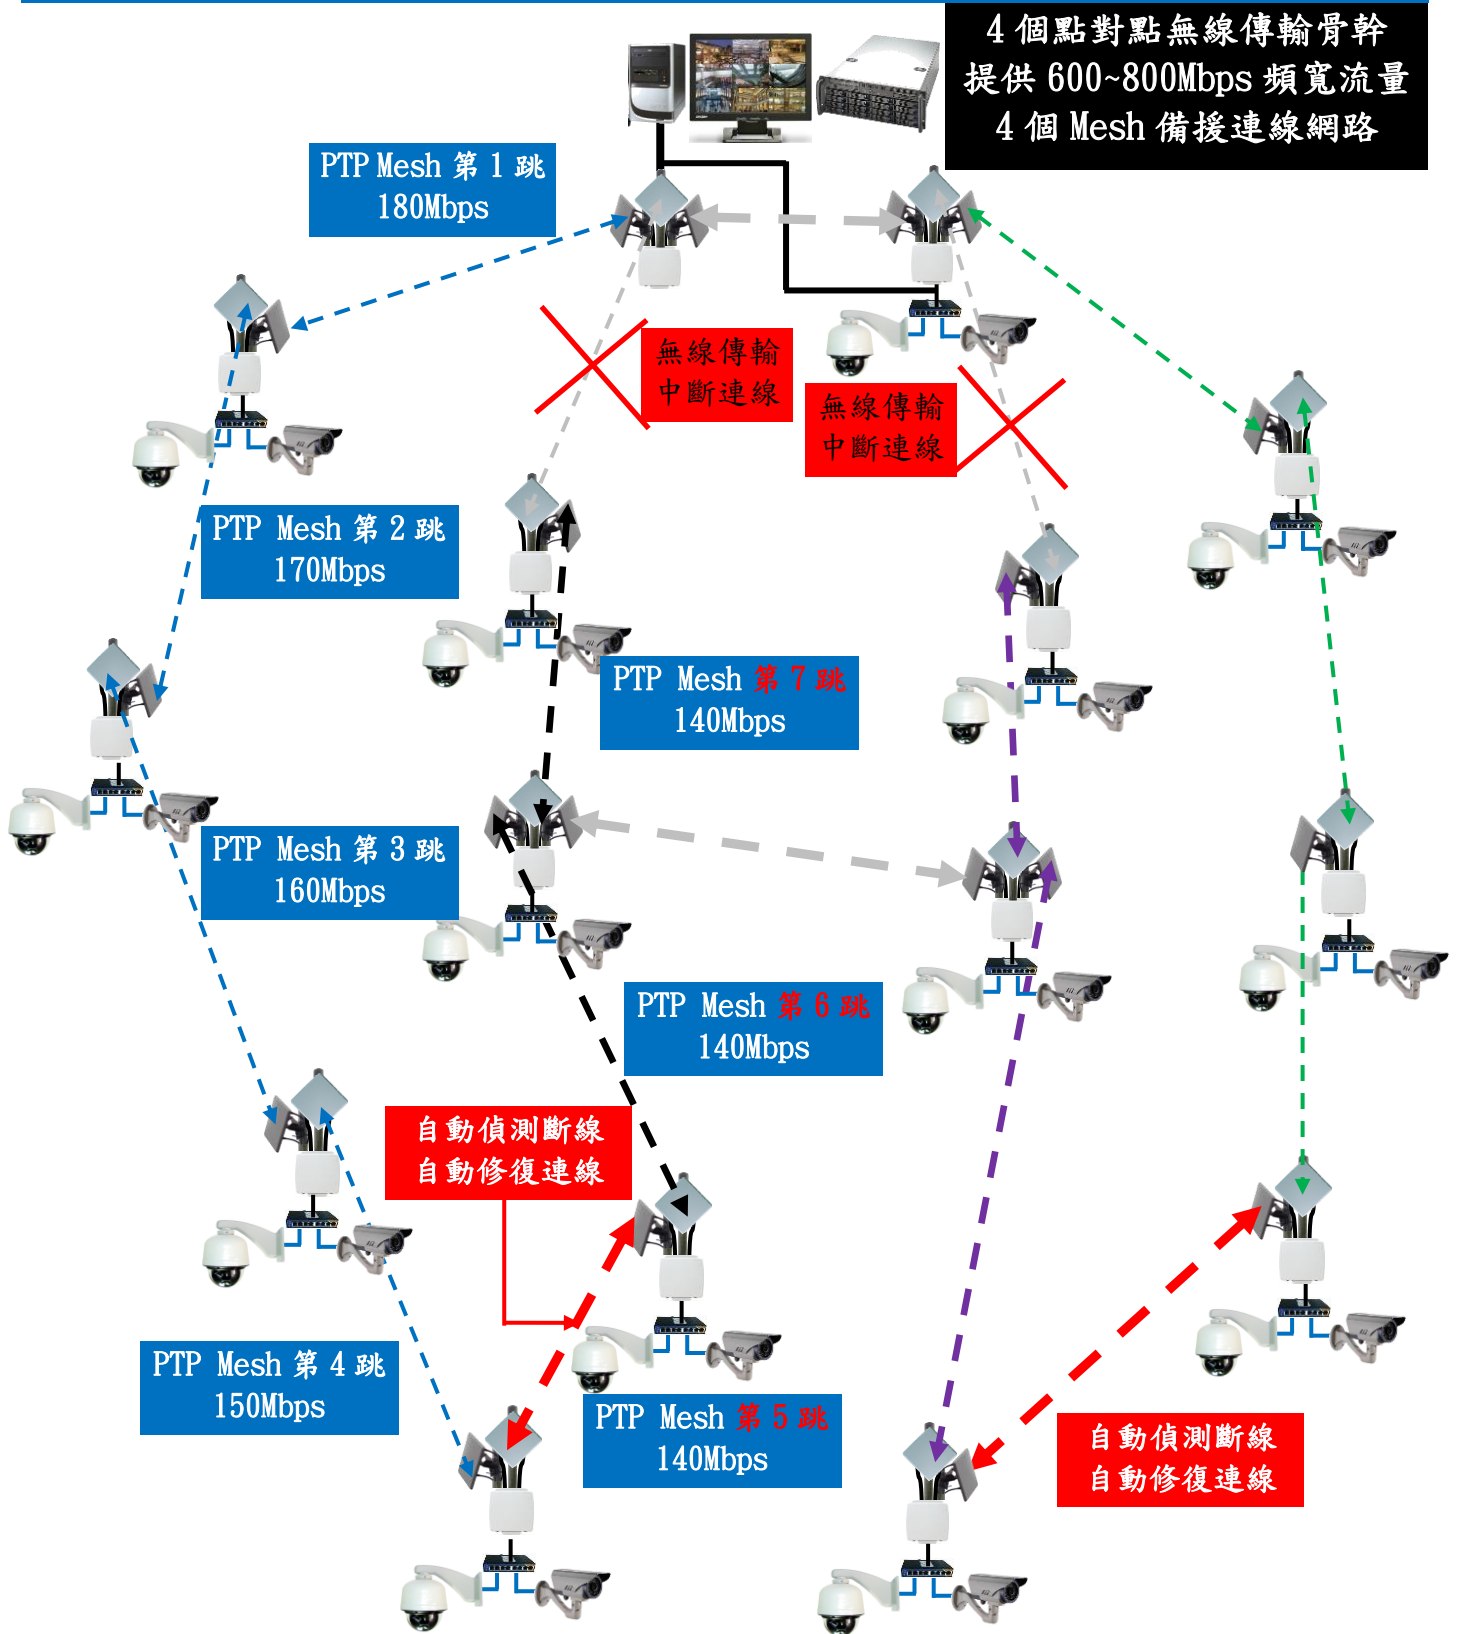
4 個點對點無線傳輸骨幹
提供 600~800Mbps 頻寬流量
4 個 Mesh 備援連線網路

PTP Mesh 第 1 跳
180Mbps

無線傳輸
中斷連線

無線傳輸
中斷連線

PTP Mesh 第 2 跳
170Mbps

PTP Mesh 第 7 跳
140Mbps

PTP Mesh 第 3 跳
160Mbps

PTP Mesh 第 6 跳
140Mbps

自動偵測斷線
自動修復連線

PTP Mesh 第 4 跳
150Mbps

PTP Mesh 第 5 跳
140Mbps

自動偵測斷線
自動修復連線